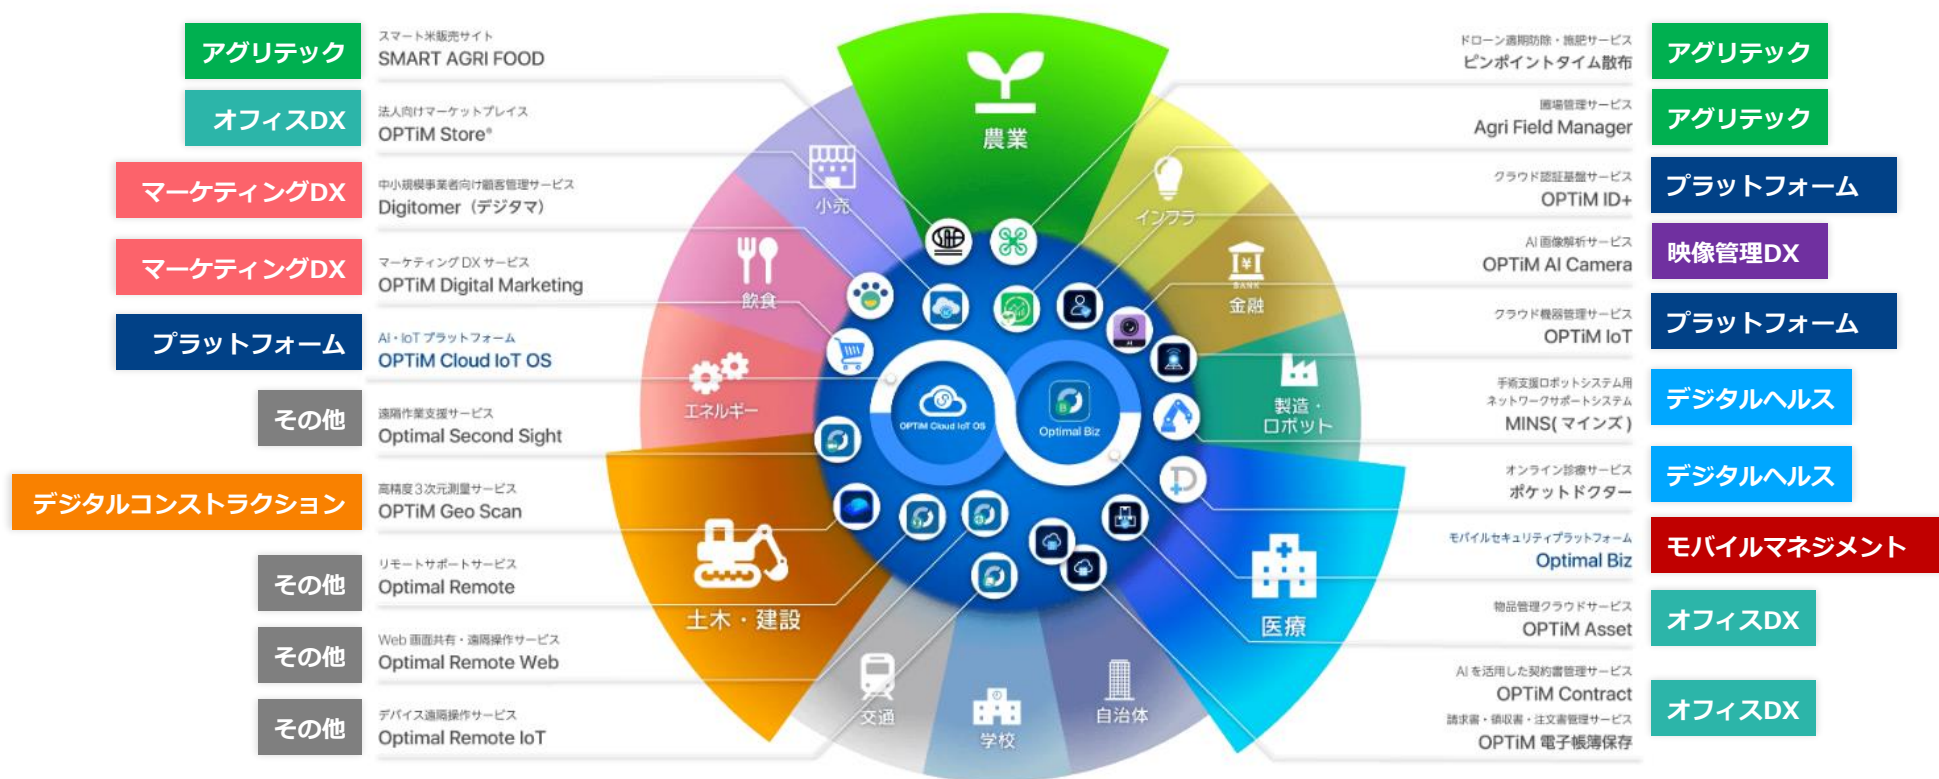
アグリテック
スマート米販売サイト
SMART AGRI FOOD

オフィスDX
法人向けマーケットプレイス
OPTiM Store®

マーケティングDX
中小規模事業者向け顧客管理サービス
Digitomer（デジタマ）

マーケティングDX
マーケティングDXサービス
OPTiM Digital Marketing

プラットフォーム
AI・IoT プラットフォーム
OPTiM Cloud IoT OS

その他
遠隔作業支援サービス
Optimal Second Sight

デジタルコンストラクション
高精度3次元測量サービス
OPTiM Geo Scan

その他
リモートサポートサービス
Optimal Remote

その他
Web画面共有・遠隔操作サービス
Optimal Remote Web

その他
デバイス遠隔操作サービス
Optimal Remote IoT

農業
インフラ
金融
製造・ロボット
医療
自治体
学校
交通
土木・建設
エネルギー
飲食
小売
OPTiM Cloud IoT OS
Optimal Biz

ドローン遠隔防除・施肥サービス
ピンポイントタイム散布
アグリテック

圃場管理サービス
Agri Field Manager
アグリテック

クラウド認証基盤サービス
OPTiM ID+
プラットフォーム

AI画像解析サービス
OPTiM AI Camera
映像管理DX

クラウド機器管理サービス
OPTiM IoT
プラットフォーム

手術支援ロボットシステム用ネットワークサポートシステム
MINS(マインズ)
デジタルヘルス

オンライン診療サービス
ポケットドクター
デジタルヘルス

モバイルセキュリティプラットフォーム
Optimal Biz
モバイルマネジメント

物品管理クラウドサービス
OPTiM Asset
オフィスDX

AIを活用した契約書管理サービス
OPTiM Contract
請求書・領収書・注文書管理サービス
OPTiM 電子帳簿保存
オフィスDX